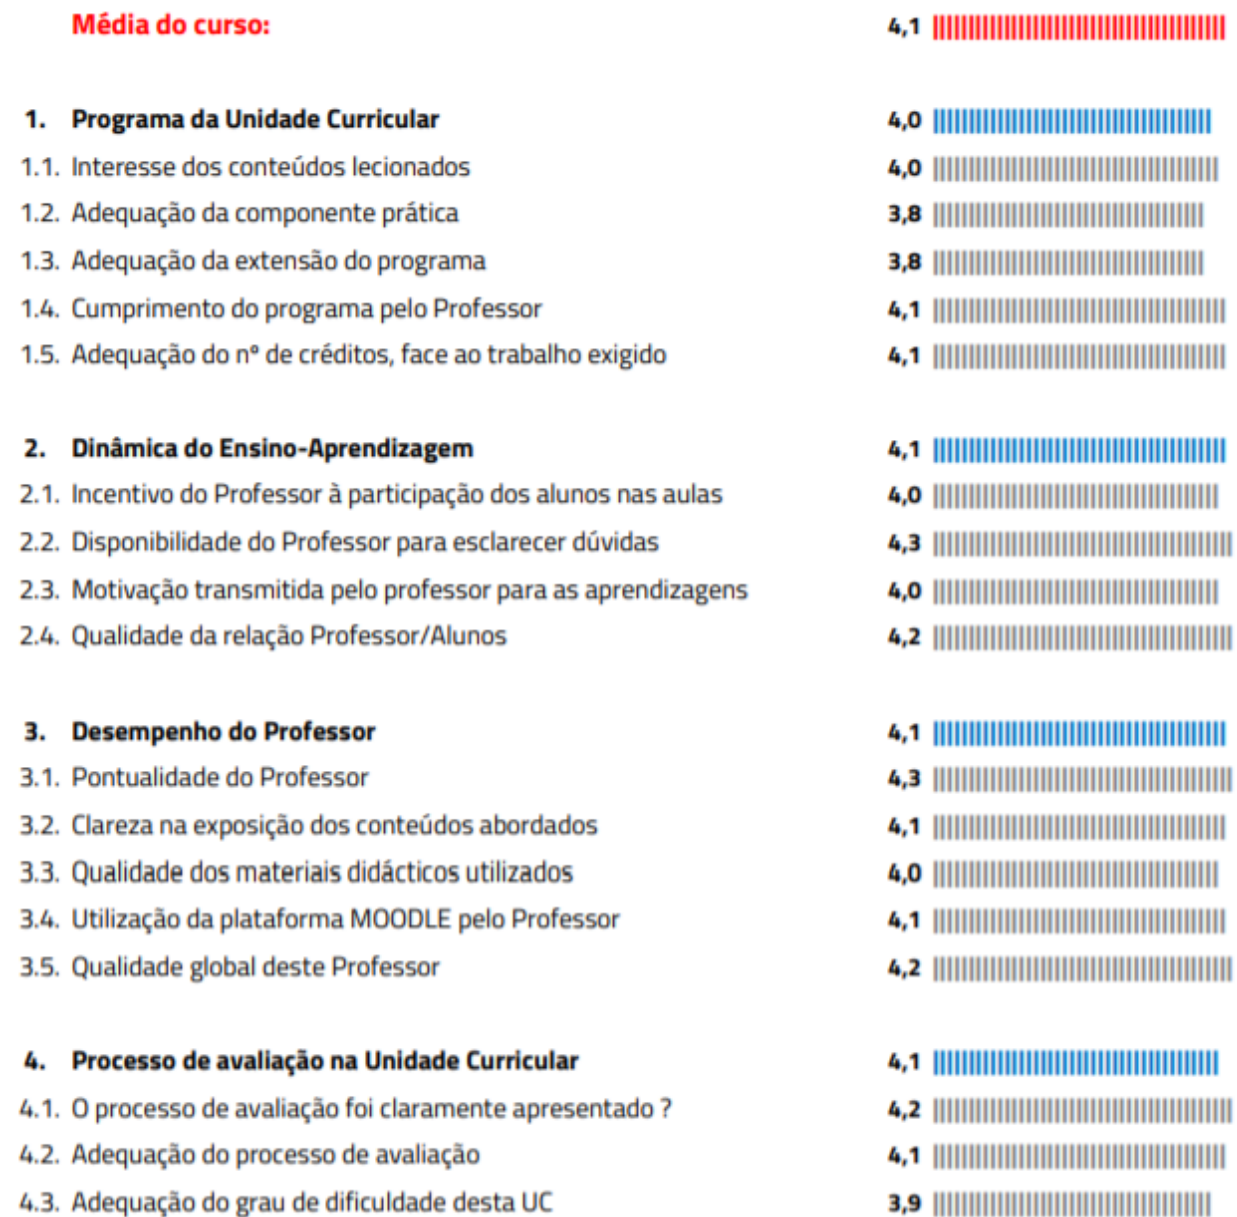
Média do curso: 4,1

1. Programa da Unidade Curricular 4,0
1.1. Interesse dos conteúdos lecionados 4,0
1.2. Adequação da componente prática 3,8
1.3. Adequação da extensão do programa 3,8
1.4. Cumprimento do programa pelo Professor 4,1
1.5. Adequação do nº de créditos, face ao trabalho exigido 4,1

2. Dinâmica do Ensino-Aprendizagem 4,1
2.1. Incentivo do Professor à participação dos alunos nas aulas 4,0
2.2. Disponibilidade do Professor para esclarecer dúvidas 4,3
2.3. Motivação transmitida pelo professor para as aprendizagens 4,0
2.4. Qualidade da relação Professor/Alunos 4,2

3. Desempenho do Professor 4,1
3.1. Pontualidade do Professor 4,3
3.2. Clareza na exposição dos conteúdos abordados 4,1
3.3. Qualidade dos materiais didácticos utilizados 4,0
3.4. Utilização da plataforma MOODLE pelo Professor 4,1
3.5. Qualidade global deste Professor 4,2

4. Processo de avaliação na Unidade Curricular 4,1
4.1. O processo de avaliação foi claramente apresentado ? 4,2
4.2. Adequação do processo de avaliação 4,1
4.3. Adequação do grau de dificuldade desta UC 3,9